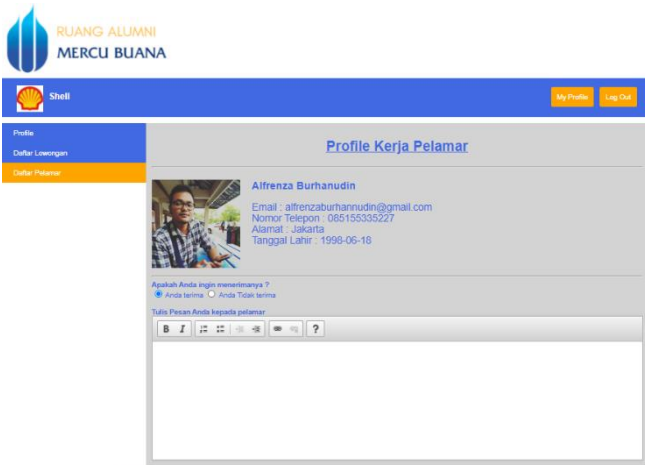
RUANG ALUMNI
MERCU BUANA

Shell

My Profile Log Out

Profile
Daftar Lowongan
Daftar Pelamar

Profile Kerja Pelamar

Alfrenza Burhanudin

Email : alfrenzaburhannudin@gmail.com
Nomor Telepon : 085155335227
Alamat : Jakarta
Tanggal Lahir : 1998-06-18

Apakah Anda ingin menerimanya ?
Anda terima Anda Tidak terima

Tulis Pesan Anda kepada pelamar

B I ?